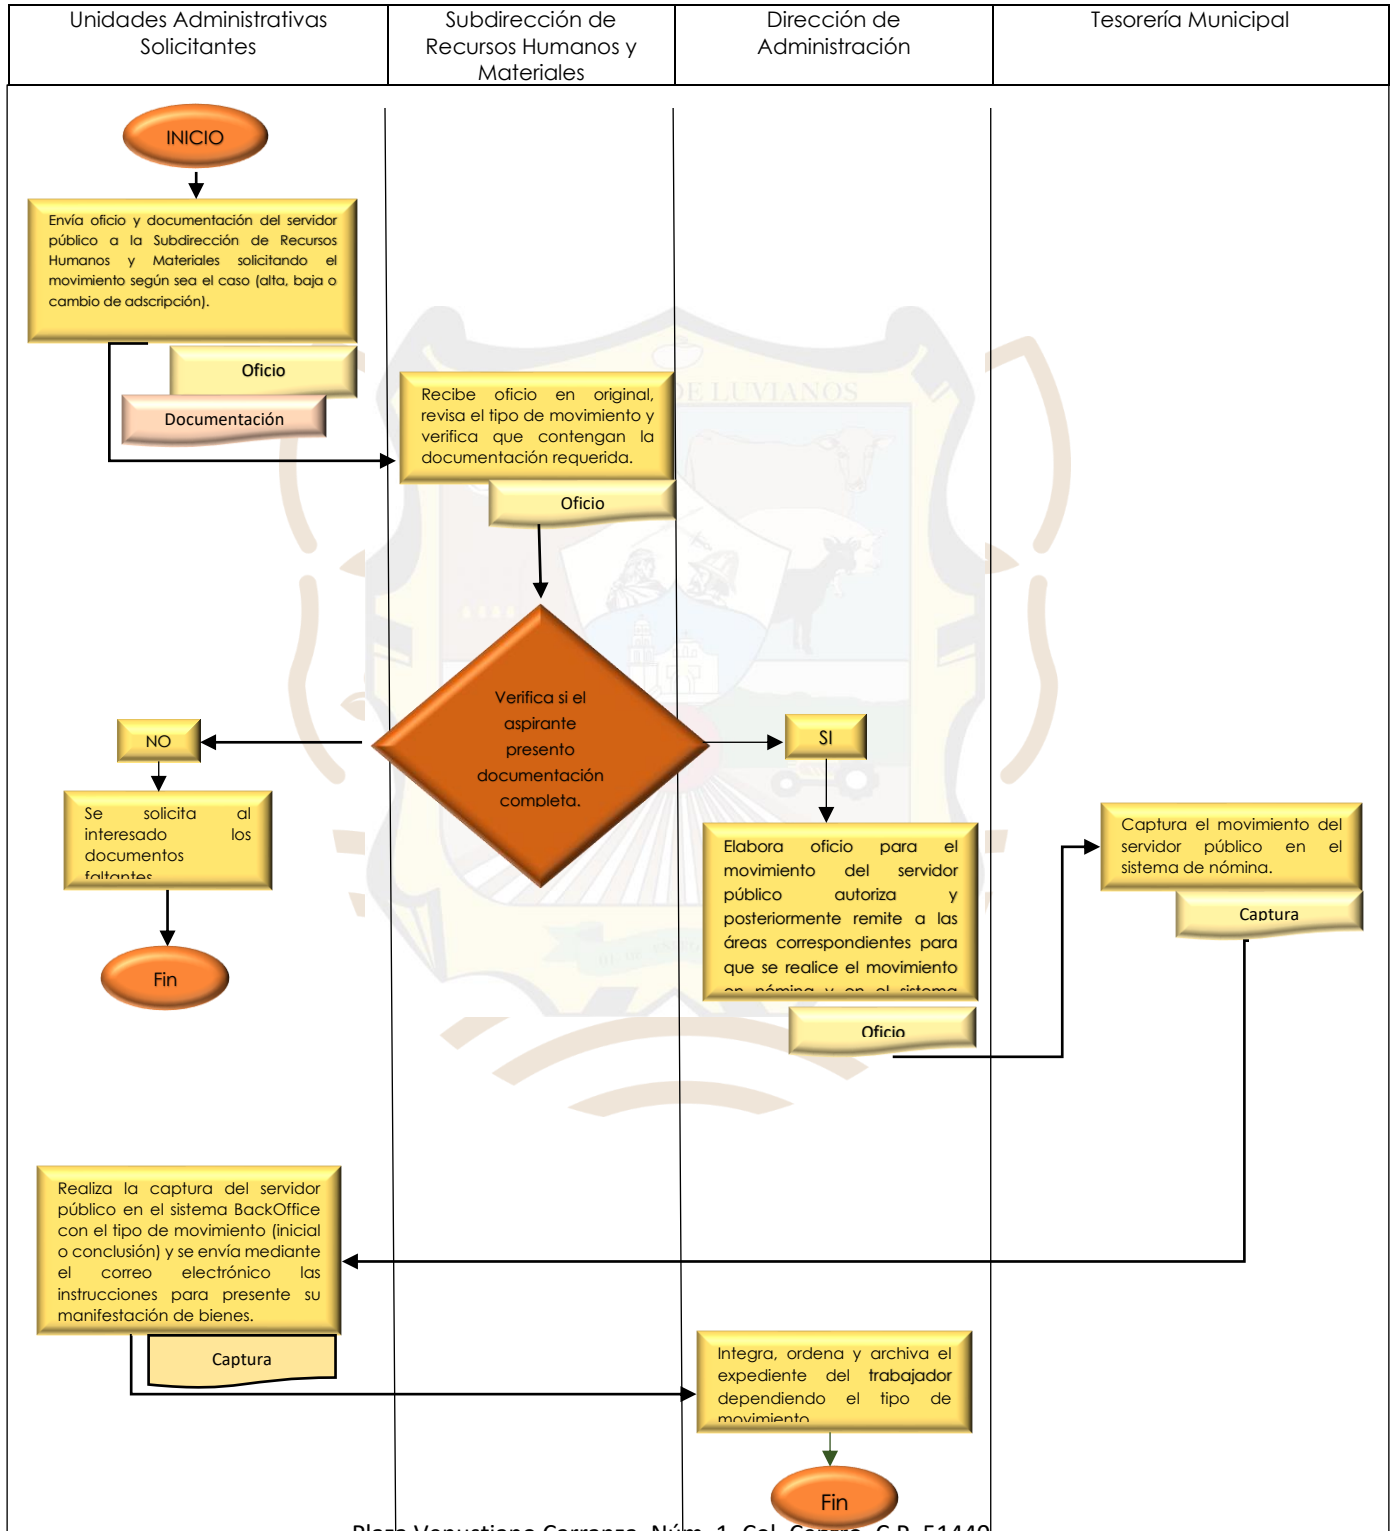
| Unidades Administrativas Solicitantes | Subdirección de Recursos Humanos y Materiales | Dirección de Administración | Tesorería Municipal |
|---|---|---|---|

INICIO

Envía oficio y documentación del servidor público a la Subdirección de Recursos Humanos y Materiales solicitando el movimiento según sea el caso (alta, baja o cambio de adscripción).

Oficio

Documentación

Recibe oficio en original, revisa el tipo de movimiento y verifica que contengan la documentación requerida.

Oficio

DE LUVIANOS

Verifica si el aspirante presento documentación completa.

NO

Se solicita al interesado los documentos faltantes

Fin

SI

Elabora oficio para el movimiento del servidor público autoriza y posteriormente remite a las áreas correspondientes para que se realice el movimiento en nómina y en el sistema

Oficio

Captura el movimiento del servidor público en el sistema de nómina.

Captura

Realiza la captura del servidor público en el sistema BackOffice con el tipo de movimiento (inicial o conclusión) y se envía mediante el correo electrónico las instrucciones para presente su manifestación de bienes.

Captura

Integra, ordena y archiva el expediente del trabajador dependiendo el tipo de movimiento

Fin

Plaza Venustiano Carranza, Núm. 1, Col. Centro, C.P. 51440